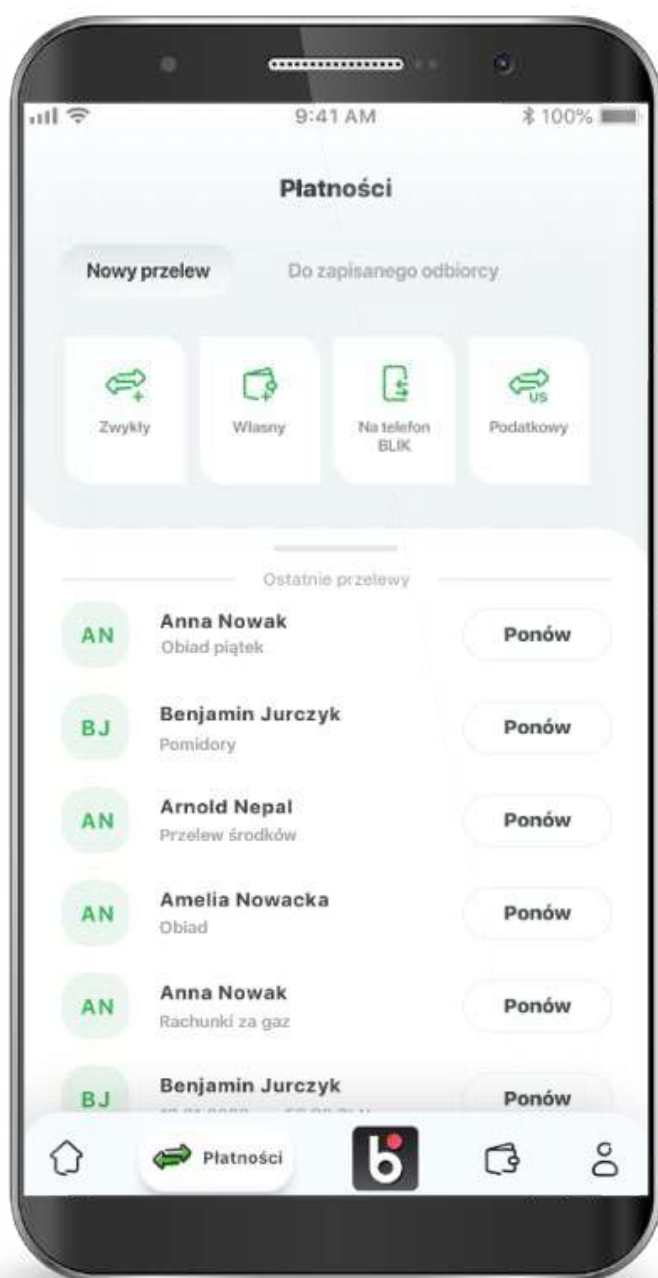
9:41 AM
100%

Płatności

Nowy przelew
Do zapisanego odbiorcy

Zwykły
Własny
Na telefon BLIK
US
Podatkowy

Ostatnie przelewy

AN
Anna Nowak
Obiad piątek
Ponów

BJ
Benjamin Jurczyk
Pomidory
Ponów

AN
Arnold Nepal
Przelew środków
Ponów

AN
Amelia Nowacka
Obiad
Ponów

AN
Anna Nowak
Rachunki za gaz
Ponów

BJ
Benjamin Jurczyk
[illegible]
Ponów

Płatności
b